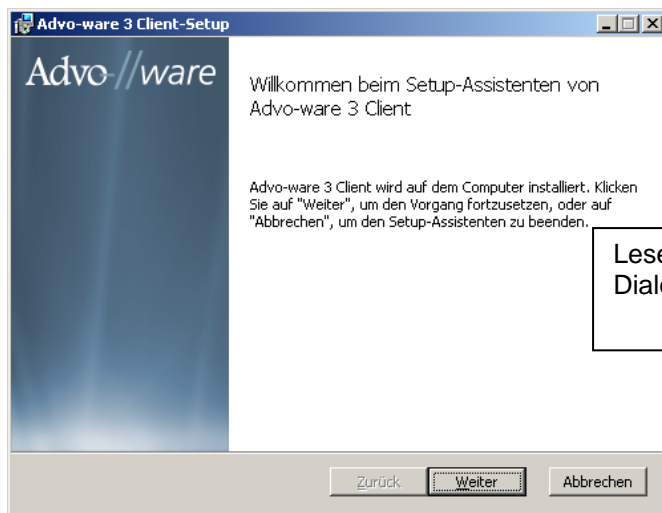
Advo-ware 3 Client-Setup

Advo-//ware

Willkommen beim Setup-Assistenten von Advo-ware 3 Client

Advo-ware 3 Client wird auf dem Computer installiert. Klicken Sie auf "Weiter", um den Vorgang fortzusetzen, oder auf "Abbrechen", um den Setup-Assistenten zu beenden.

Lese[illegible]
Dial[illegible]

Zurück | Weiter | Abbrechen